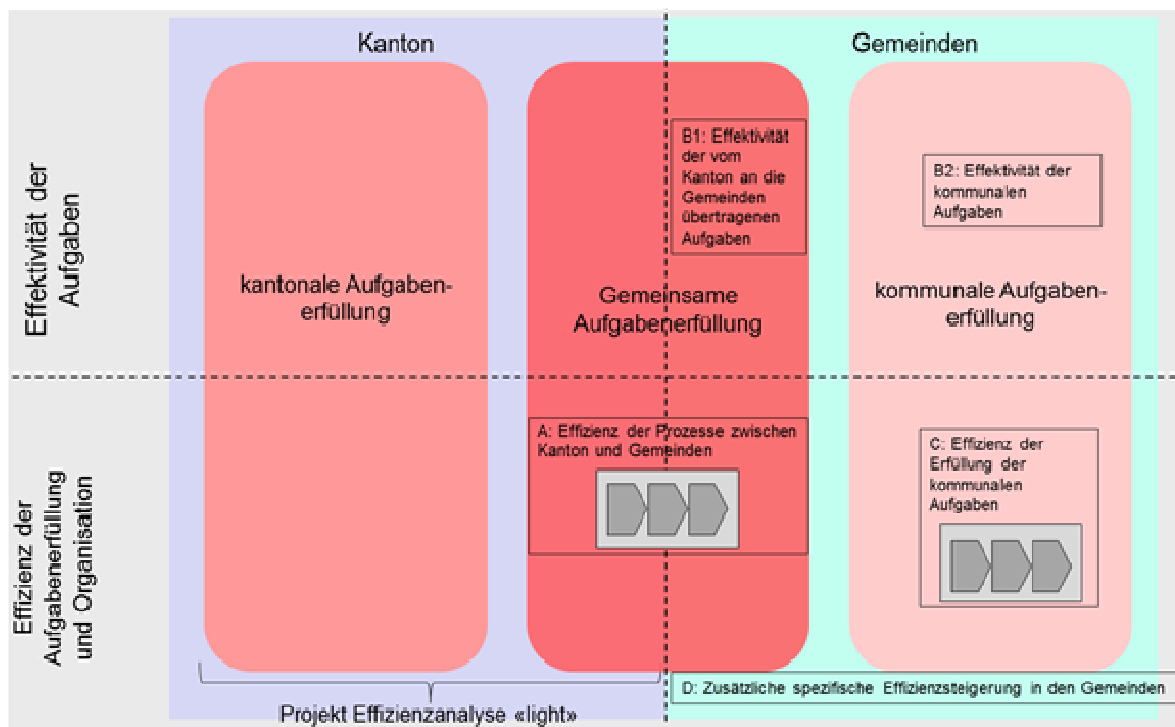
Kanton

Gemeinden

Effektivität der Aufgaben

Effizienz der Aufgabenerfüllung und Organisation

kantonale Aufgabenerfüllung

B1: Effektivität der vom Kanton an die Gemeinden übertragenen Aufgaben

Gemeinsame Aufgabenerfüllung

B2: Effektivität der kommunalen Aufgaben

kommunale Aufgabenerfüllung

A: Effizienz der Prozesse zwischen Kanton und Gemeinden

C: Effizienz der Erfüllung der kommunalen Aufgaben

D: Zusätzliche spezifische Effizienzsteigerung in den Gemeinden

Projekt Effizienzanalyse «light»